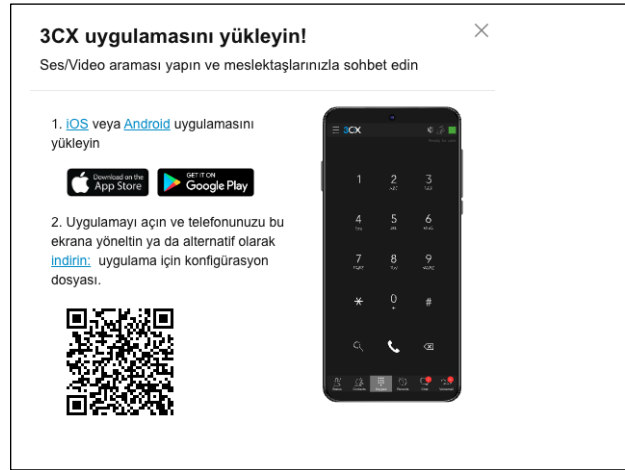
3CX uygulamasını yükleyin!

Ses/Video araması yapın ve meslektaşlarınızla sohbet edin

×

1. iOS veya Android uygulamasını yükleyin

Download on the App Store

GET IT ON Google Play

2. Uygulamayı açın ve telefonunuzu bu ekrana yöneltin ya da alternatif olarak indirin: uygulama için konfigürasyon dosyası.

3CX

1 2 ABC 3 DEF
4 GHI 5 JKL 6 MNO
7 PQRS 8 TUV 9 WXYZ
* 0 + #